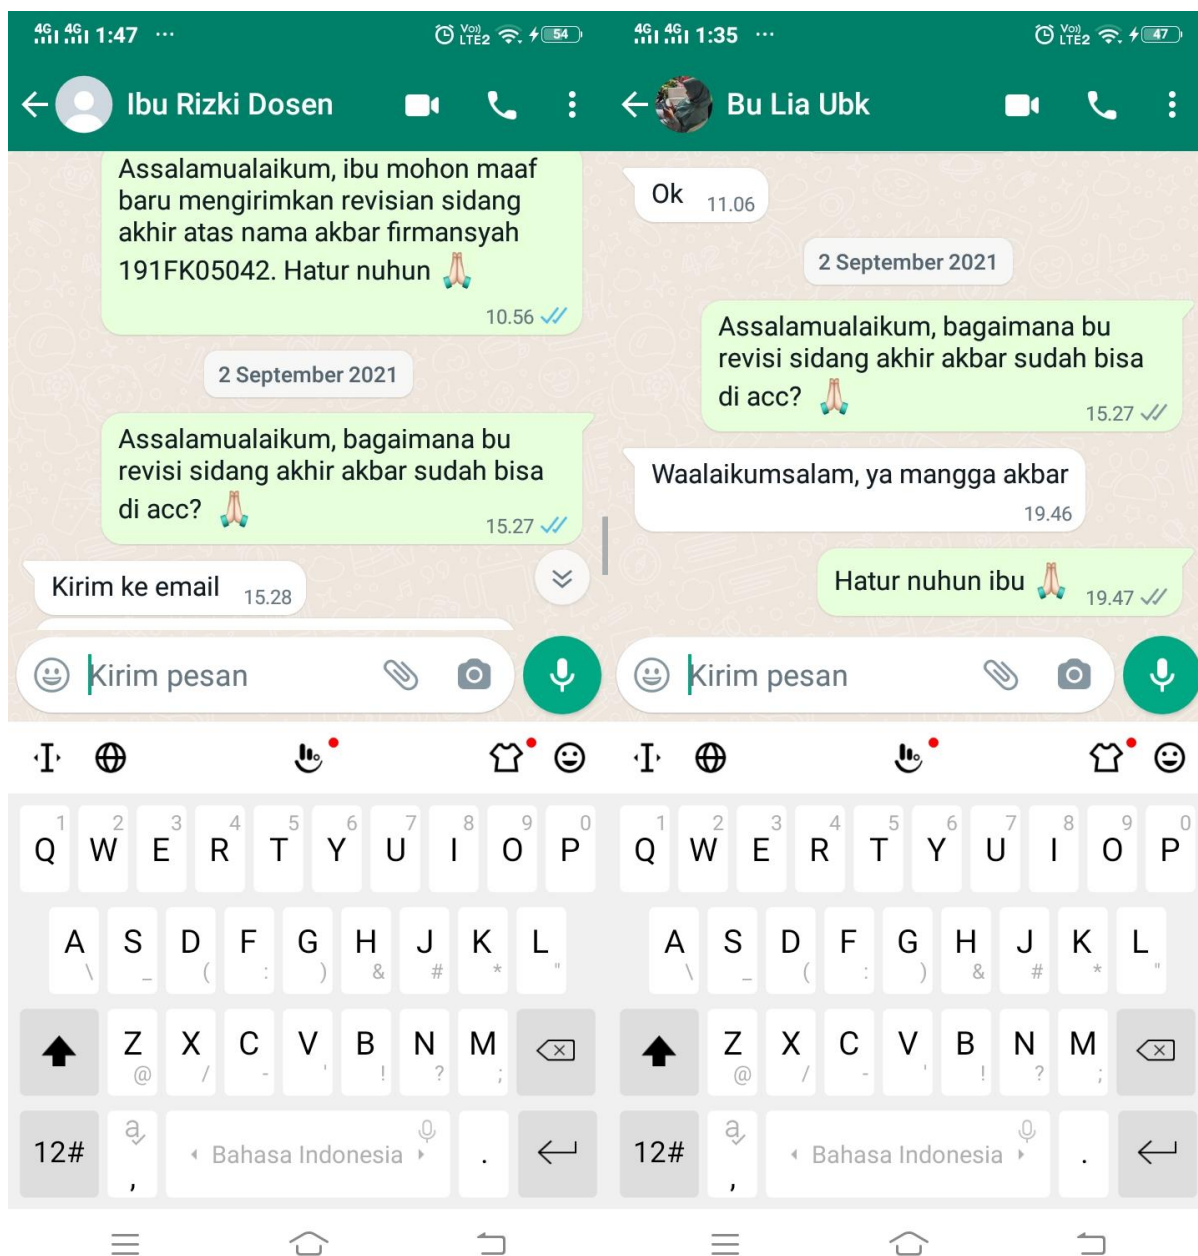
4G 4G 1:47 ··· Vo) LTE2 54

Ibu Rizki Dosen

Assalamualaikum, ibu mohon maaf baru mengirimkan revisian sidang akhir atas nama akbar firmansyah 191FK05042. Hatur nuhun 🙏 10.56

2 September 2021

Assalamualaikum, bagaimana bu revisi sidang akhir akbar sudah bisa di acc? 🙏 15.27

Kirim ke email 15.28

Kirim pesan

Q W E R T Y U I O P
A S D F G H J K L
Z X C V B N M
12# , Bahasa Indonesia .

4G 4G 1:35 ··· Vo) LTE2 47

Bu Lia Ubk

Ok 11.06

2 September 2021

Assalamualaikum, bagaimana bu revisi sidang akhir akbar sudah bisa di acc? 🙏 15.27

Waalaikumsalam, ya mangga akbar 19.46

Hatur nuhun ibu 🙏 19.47

Kirim pesan

Q W E R T Y U I O P
A S D F G H J K L
Z X C V B N M
12# , Bahasa Indonesia .